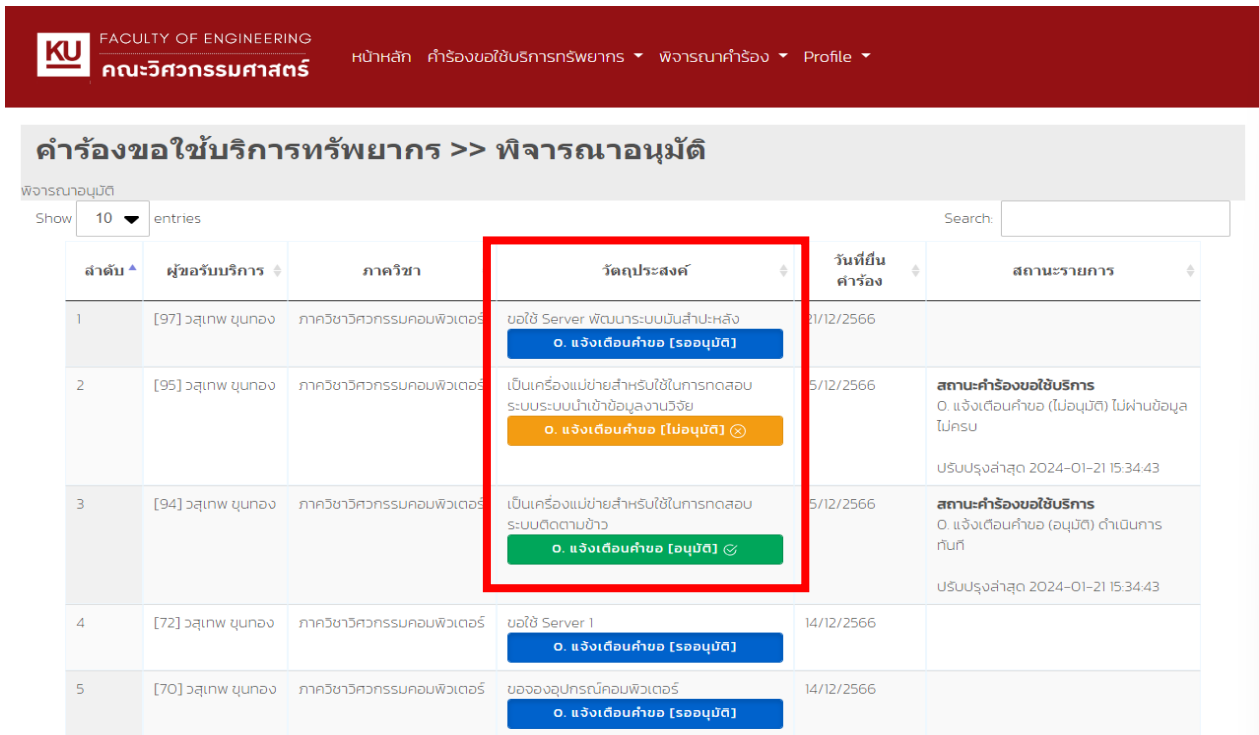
KU FACULTY OF ENGINEERING คณะวิศวกรรมศาสตร์

หน้าหลัก คำร้องขอใช้บริการทรัพยากร ▾ พิจารณาคำร้อง ▾ Profile ▾

คำร้องขอใช้บริการทรัพยากร >> พิจารณาอนุมัติ

พิจารณาอนุมัติ

Show 10 entries

Search:

| ลำดับ | ผู้ขอรับบริการ | ภาควิชา | วัตถุประสงค์ | วันที่ยื่นคำร้อง | สถานะรายการ |
|---|---|---|---|---|---|
| 1 | [97] วสุเทพ ขุนทอง | ภาควิชาวิศวกรรมคอมพิวเตอร์ | ขอใช้ Server พัฒนาระบบมันสำปะหลัง O. แจ้งเตือนคำขอ [รออนุมัติ] | 21/12/2566 | |
| 2 | [95] วสุเทพ ขุนทอง | ภาควิชาวิศวกรรมคอมพิวเตอร์ | เป็นเครื่องแม่ข่ายสำหรับใช้ในการทดสอบระบบระบบนำเข้าข้อมูลงานวิจัย O. แจ้งเตือนคำขอ [ไม่อนุมัติ] | 15/12/2566 | สถานะคำร้องขอใช้บริการ O. แจ้งเตือนคำขอ (ไม่อนุมัติ) ไม่ผ่านข้อมูลไม่ครบ ปรับปรุงล่าสุด 2024-01-21 15:34:43 |
| 3 | [94] วสุเทพ ขุนทอง | ภาควิชาวิศวกรรมคอมพิวเตอร์ | เป็นเครื่องแม่ข่ายสำหรับใช้ในการทดสอบระบบติดตามข้าว O. แจ้งเตือนคำขอ [อนุมัติ] | 15/12/2566 | สถานะคำร้องขอใช้บริการ O. แจ้งเตือนคำขอ (อนุมัติ) ดำเนินการทันที ปรับปรุงล่าสุด 2024-01-21 15:34:43 |
| 4 | [72] วสุเทพ ขุนทอง | ภาควิชาวิศวกรรมคอมพิวเตอร์ | ขอใช้ Server 1 O. แจ้งเตือนคำขอ [รออนุมัติ] | 14/12/2566 | |
| 5 | [70] วสุเทพ ขุนทอง | ภาควิชาวิศวกรรมคอมพิวเตอร์ | ขอจองอุปกรณ์คอมพิวเตอร์ O. แจ้งเตือนคำขอ [รออนุมัติ] | 14/12/2566 | |